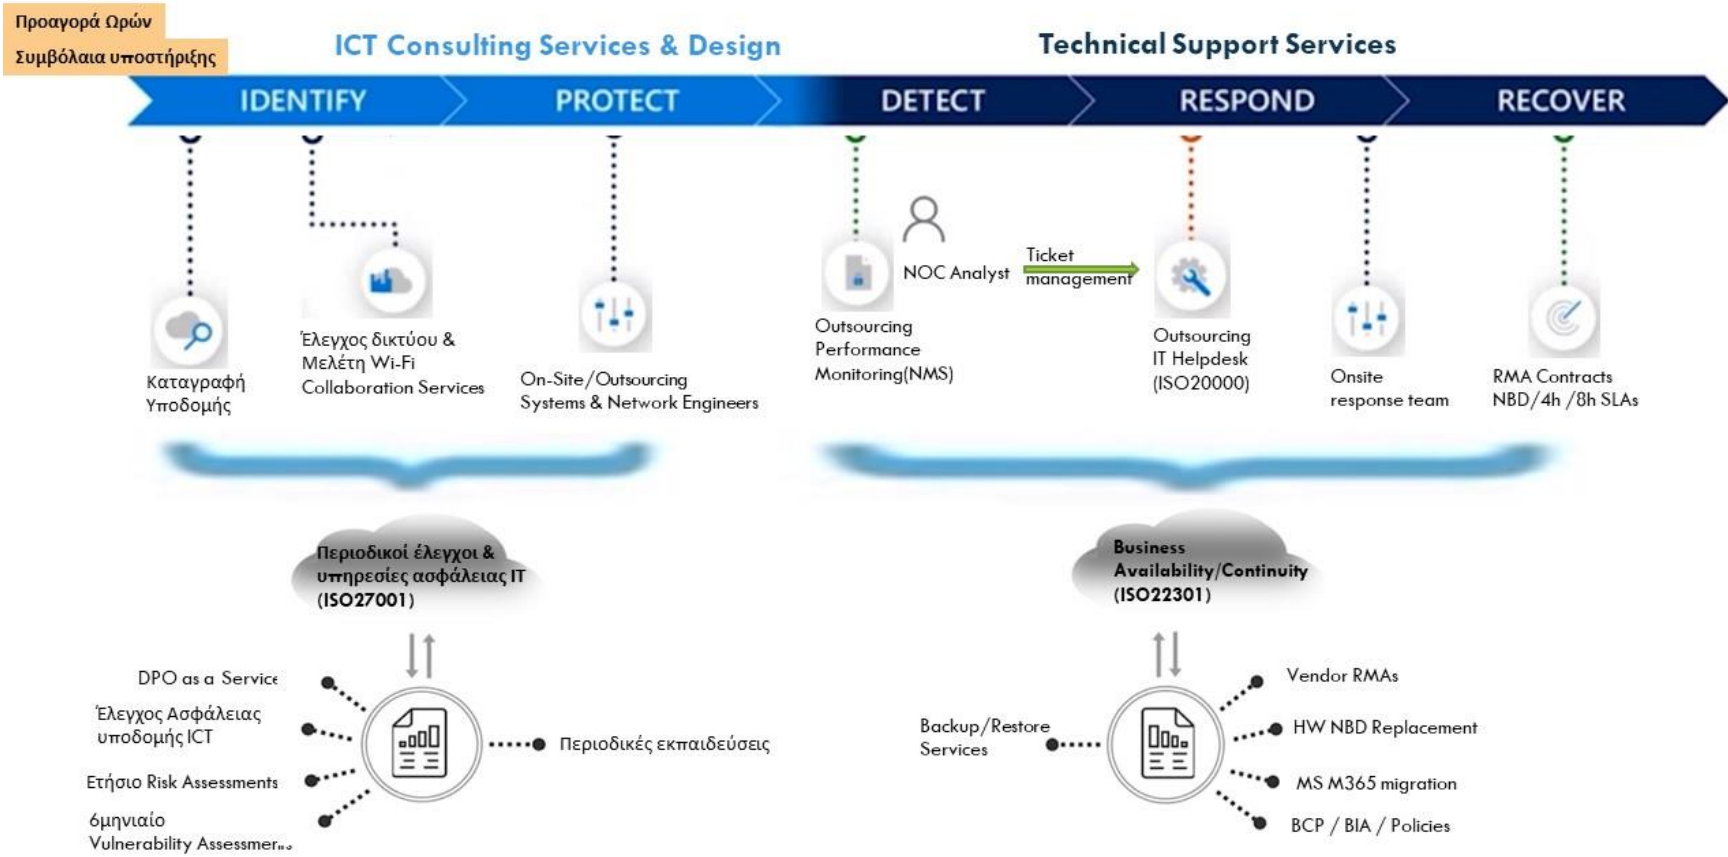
Προαγορά Ωρών
Συμβόλαια υποστήριξης

ICT Consulting Services & Design

Technical Support Services

IDENTIFY
PROTECT
DETECT
RESPOND
RECOVER

Καταγραφή Υποδομής

Έλεγχος δικτύου & Μελέτη Wi-Fi Collaboration Services

On-Site/Outsourcing Systems & Network Engineers

Outsourcing Performance Monitoring(NMS)

NOC Analyst

Ticket management

Outsourcing IT Helpdesk (ISO20000)

Onsite response team

RMA Contracts NBD/4h /8h SLAs

Περιοδικοί έλεγχοι & υπηρεσίες ασφάλειας IT (ISO27001)

Business Availability/Continuity (ISO22301)

DPO as a Service

Έλεγχος Ασφάλειας υποδομής ICT

Ετήσιο Risk Assessments

6μηνιαίο Vulnerability Assessmer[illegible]

Περιοδικές εκπαιδεύσεις

Backup/Restore Services

Vendor RMAs

HW NBD Replacement

MS M365 migration

BCP / BIA / Policies